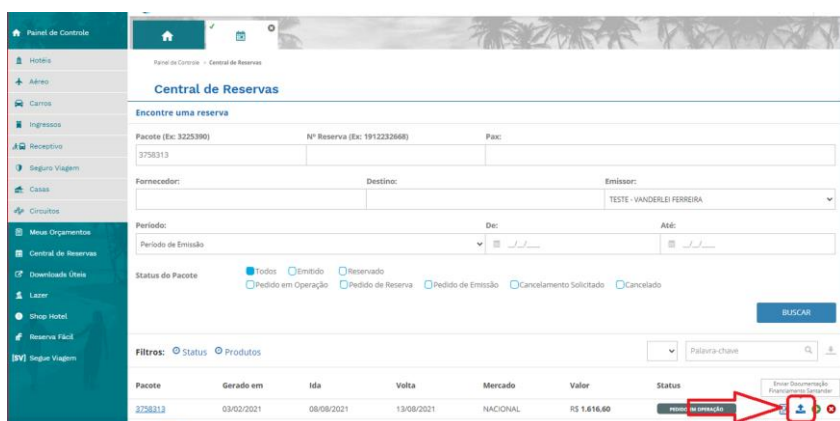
Painel de Controle
Hotéis
Aéreo
Carros
Ingressos
Receptivo
Seguro Viagem
Casas
Circuitos
Meus Orçamentos
Central de Reservas
Downloads Úteis
Lazer
Shop Hotel
Reserva Fácil
[SV] Segue Viagem

Painel de Controle > Central de Reservas

Central de Reservas

Encontre uma reserva

| Pacote (Ex: 3225390) | Nº Reserva (Ex: 1912232668) | Pax: |
|---|---|---|
| 3758313 | | |

| Fornecedor: | Destino: | Emissor: |
|---|---|---|
| | | TESTE - VANDERLEI FERREIRA |

| Período: | De: | Até: |
|---|---|---|
| Período de Emissão | __/__/__ | __/__/__ |

Status do Pacote
Todos Emitido Reservado
Pedido em Operação Pedido de Reserva Pedido de Emissão Cancelamento Solicitado Cancelado

BUSCAR

Filtros: Status Produtos

Palavra-chave

Enviar Documentação Financiamento Santander

| Pacote | Gerado em | Ida | Volta | Mercado | Valor | Status |
|---|---|---|---|---|---|---|
| 3758313 | 03/02/2021 | 08/08/2021 | 13/08/2021 | NACIONAL | R$ 1.616,60 | PEDIDO EM OPERAÇÃO |